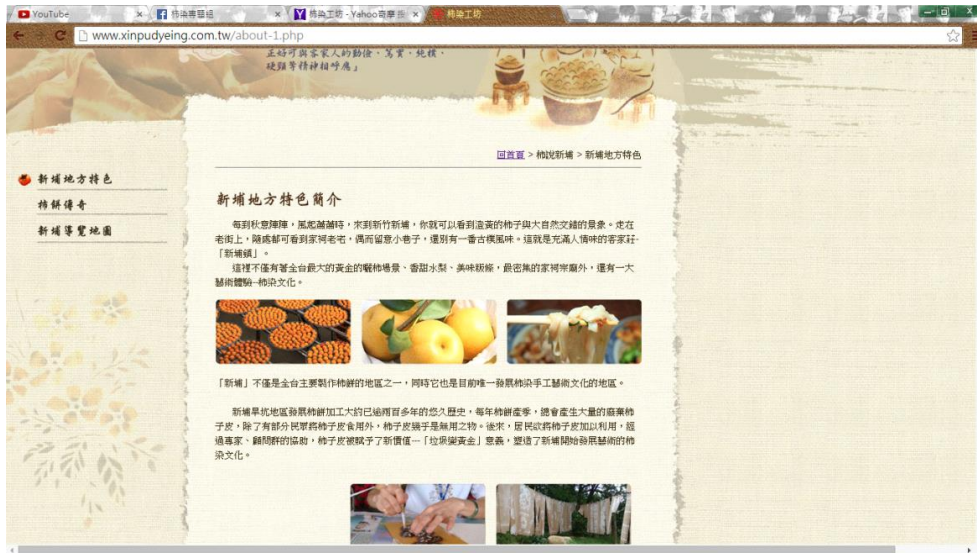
YouTube
柿染壽豐組
柿染工坊 - Yahoo奇摩搜
柿染工坊
www.xinpudyeing.com.tw/about-1.php

呈給所有客家人的勤儉、篤實、純樸、硬頸等精神相呼應」

回首頁 > 柿說新埔 > 新埔地方特色

新埔地方特色
柿餅傳奇
新埔導覽地圖

新埔地方特色簡介

每到秋意陣陣，風起颯颯時，來到新竹新埔，你就可以看到澄黃的柿子與大自然交錯的景象。走在老街上，隨處都可看到家祠老宅，偶而留意小巷子，還別有一番古樸風味。這就是充滿人情味的客家莊-「新埔鎮」。

這裡不僅有著全台最大的黃金的曬柿場景、香甜水梨、美味粄條，最密集的家祠宗廟外，還有一大藝術體驗--柿染文化。

「新埔」不僅是全台主要製作柿餅的地區之一，同時它也是目前唯一發展柿染手工藝術文化的地區。

新埔旱坑地區發展柿餅加工大約已經兩百多年的悠久歷史，每年柿餅產季，總會產生大量的廢棄柿子皮，除了有部分民眾將柿子皮食用外，柿子皮猶于是無用之物。後來，居民欲將柿子皮加以利用，經過專家、顧問群的協助，柿子皮被賦予了新價值一「垃圾變黃金」意義，締造了新埔開始發展藝術的柿染文化。